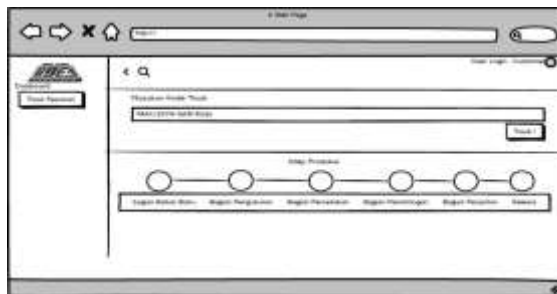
A Web Page

http://

Dashboard

Track Pesanan

User Login : Customer

Masukan Kode Track

Masukkan kode track

Track !

Step Produksi

Bagian Bahan Baku

Bagian Pengukuran

Bagian Pemotongan

Bagian Pembentukan

Bagian Pengecatan

Selesai